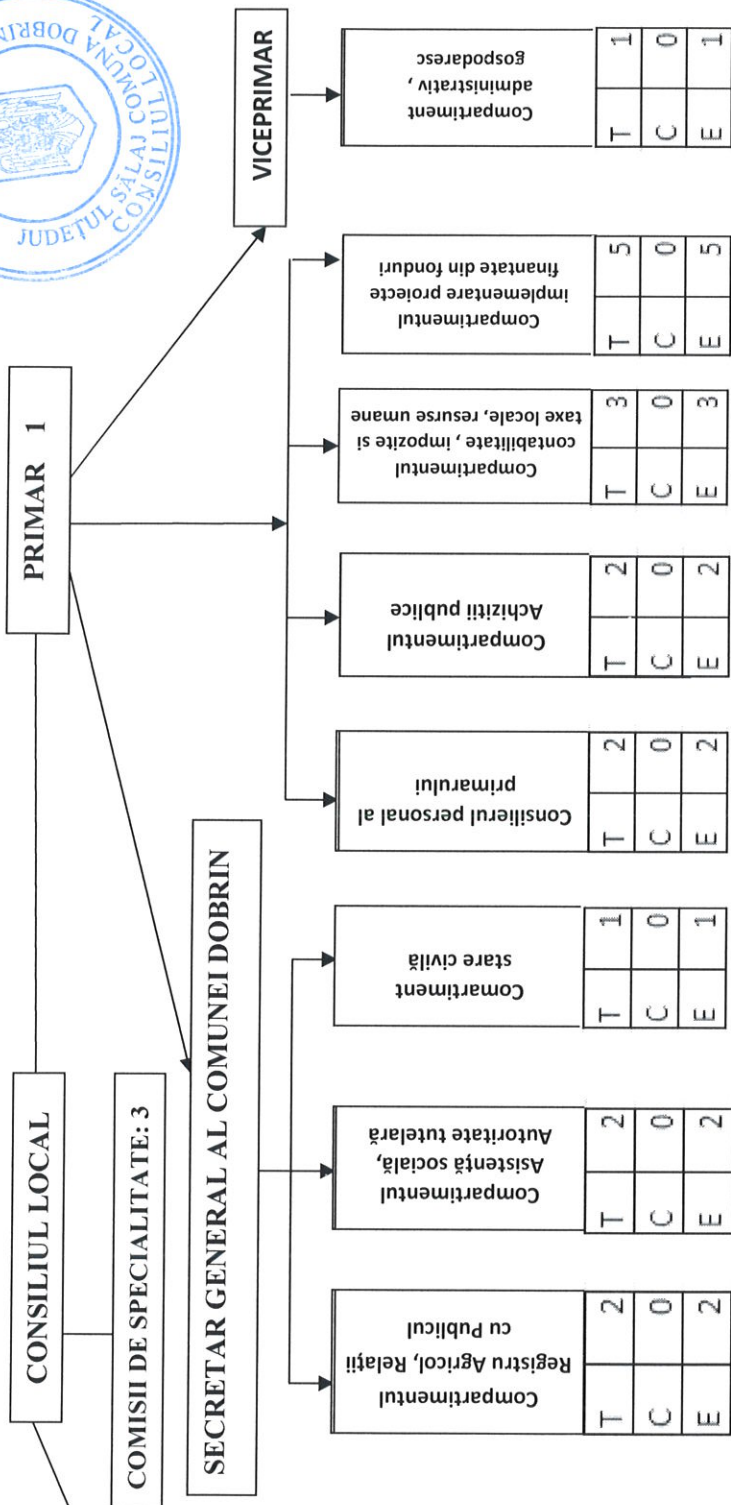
CONSILIUL LOCAL

COMISII DE SPECIALITATE: 3

PRIMAR 1

VICEPRIMAR

SECRETAR GENERAL AL COMUNEI DOBRIN

Compartimentul Registru Agricol, Relații cu Publicul

| T | 2 |
|---|---|
| C | 0 |
| E | 2 |

Compartimentul Asistență socială, Autoritate tutelară

| T | 2 |
|---|---|
| C | 0 |
| E | 2 |

Compartiment stare civilă

| T | 1 |
|---|---|
| C | 0 |
| E | 1 |

Consilierul personal al primarului

| T | 2 |
|---|---|
| C | 0 |
| E | 2 |

Compartimentul Achiziții publice

| T | 2 |
|---|---|
| C | 0 |
| E | 2 |

Compartimentul contabilitate , impozite și taxe locale, resurse umane

| T | 3 |
|---|---|
| C | 0 |
| E | 3 |

Compartimentul implementare proiecte finanțate din fonduri

| T | 5 |
|---|---|
| C | 0 |
| E | 5 |

Compartiment administrativ , gospodaresc

| T | 1 |
|---|---|
| C | 0 |
| E | 1 |

JUDEȚUL SĂLAJ CONSILIUL LOCAL COMUNA DOBRIN